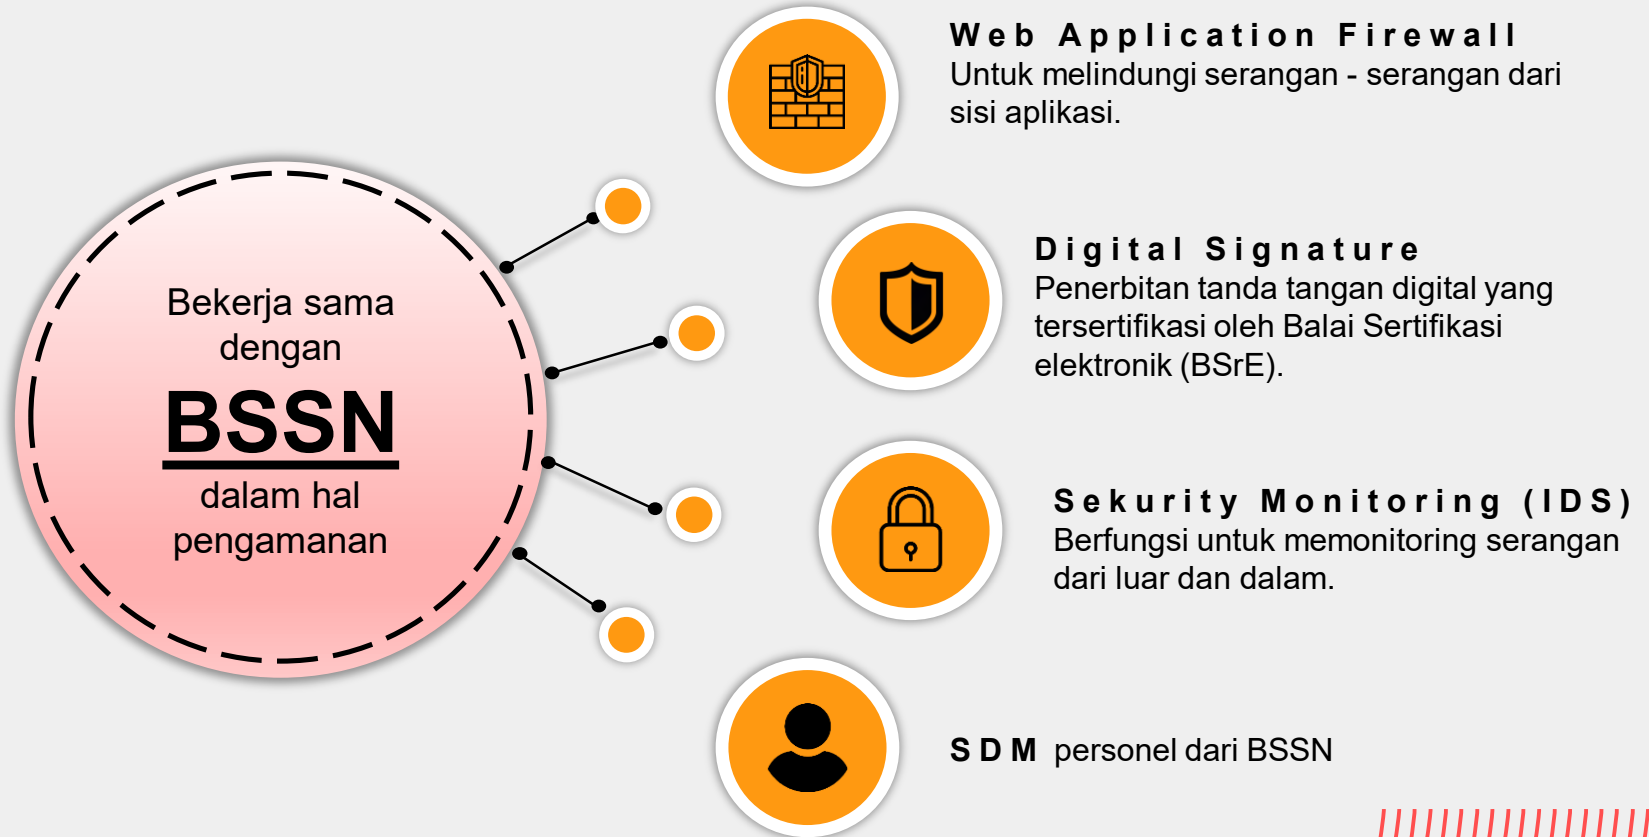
Bekerja sama dengan

BSSN

dalam hal pengamanan

Web Application Firewall
Untuk melindungi serangan - serangan dari sisi aplikasi.

Digital Signature
Penerbitan tanda tangan digital yang tersertifikasi oleh Balai Sertifikasi elektronik (BSrE).

Sekurity Monitoring (IDS)
Berfungsi untuk memonitoring serangan dari luar dan dalam.

SDM personel dari BSSN